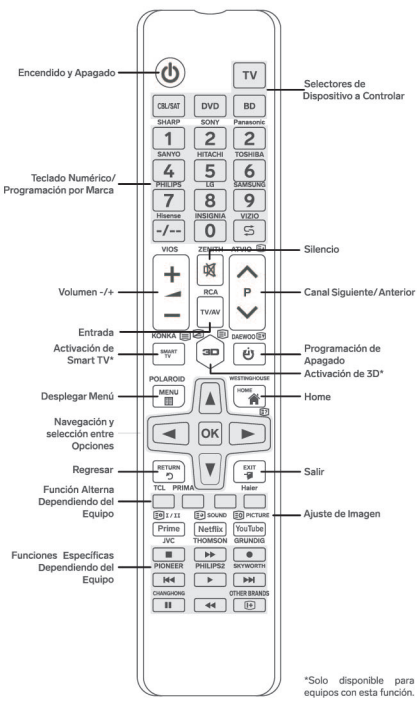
Encendido y Apagado

TV

Selectores de Dispositivo a Controlar

CBL/SAT DVD BD

SHARP SONY Panasonic

1 2 2

SANYO HITACHI TOSHIBA

4 5 6

Teclado Numérico/ Programación por Marca

PHILIPS LG SAMSUNG

7 8 9

Hisense INSIGNIA VIZIO

-/-- 0

VIOS ZENITH ATVIO

Silencio

Volumen -/+

+

−

RCA

P

Canal Siguiente/ Anterior

Entrada

TV/AV

KONKA DAEWOO

Activación de Smart TV*

SMART TV

3D

Programación de Apagado

Activación de 3D*

POLAROID WESTINGHOUSE

Desplegar Menú

MENU

HOME

Home

Navegación y selección entre Opciones

OK

Regresar

RETURN

EXIT

Salir

Función Alterna Dependiendo del Equipo

TCL PRIMA Haier

I / II SOUND PICTURE

Ajuste de Imagen

Prime Netflix YouTube

JVC THOMSON GRUNDIG

Funciones Específicas Dependiendo del Equipo

PIONEER PHILIPS2 SKYWORTH

CHANGHONG OTHER BRANDS

*Solo disponible para equipos con esta función.